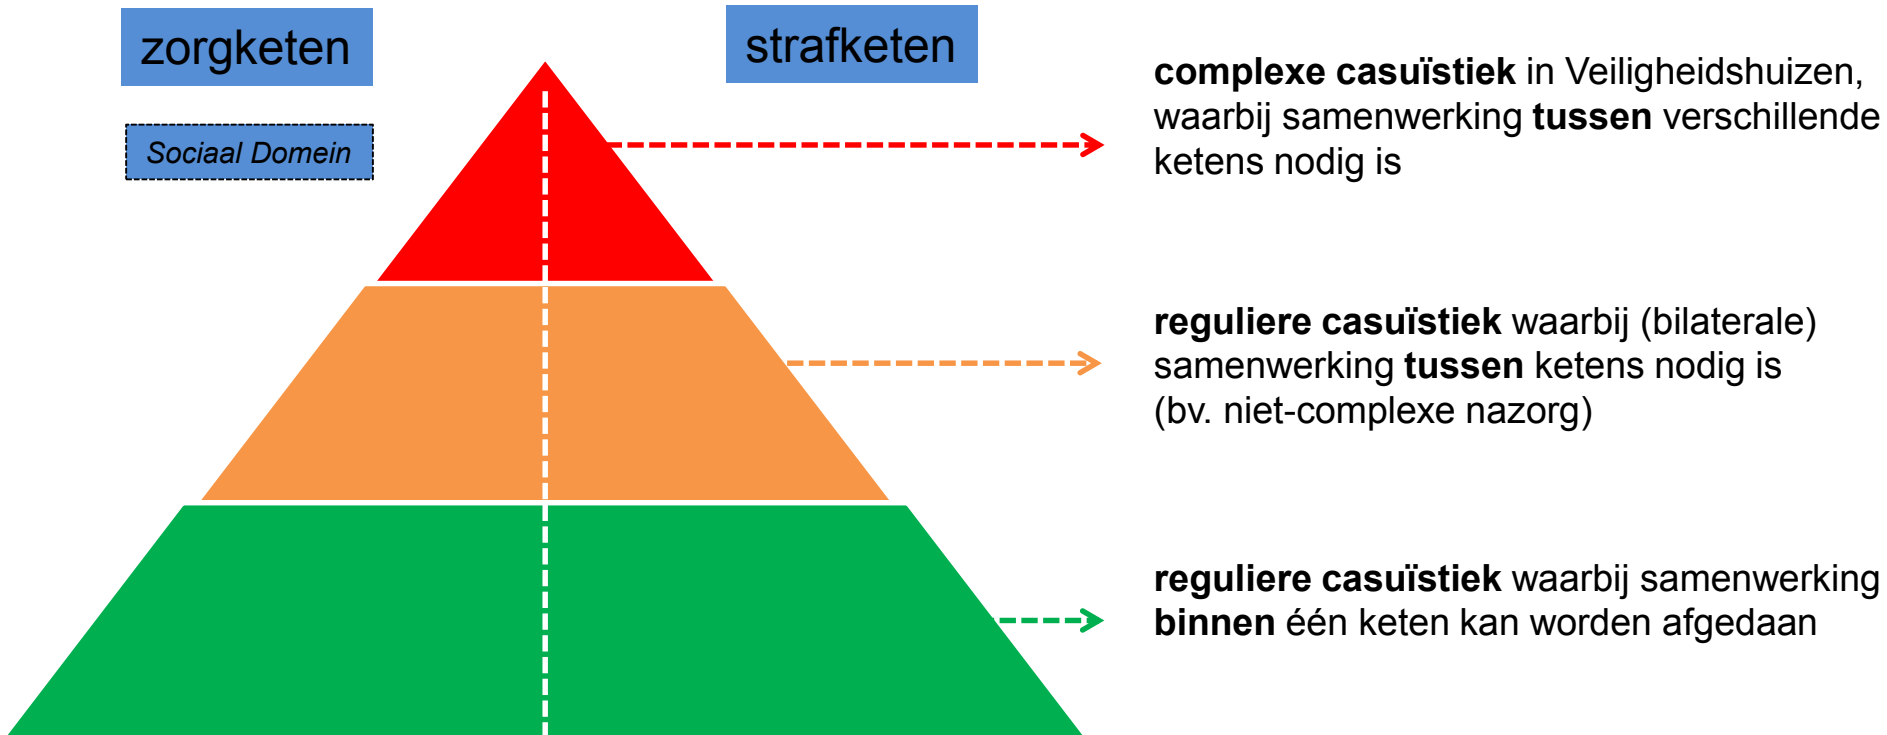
zorgketen

strafketen

Sociaal Domein

**complexe casuïstiek** in Veiligheidshuizen, waarbij samenwerking **tussen** verschillende ketens nodig is

**reguliere casuïstiek** waarbij (bilaterale) samenwerking **tussen** ketens nodig is (bv. niet-complexe nazorg)

**reguliere casuïstiek** waarbij samenwerking **binnen** één keten kan worden afgedaan